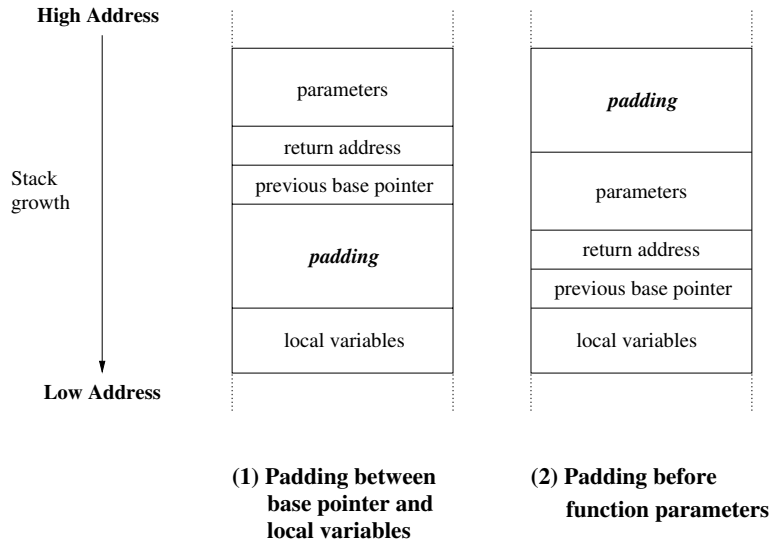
High Address

Stack growth

Low Address

parameters

return address

previous base pointer

padding

local variables

padding

parameters

return address

previous base pointer

local variables

(1) Padding between base pointer and local variables

(2) Padding before function parameters